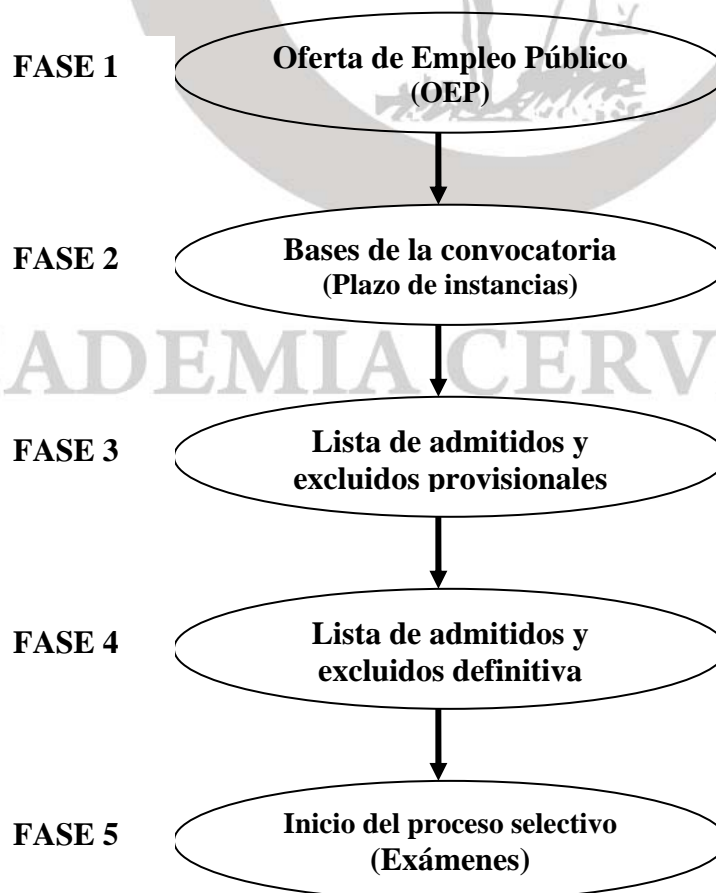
FASE 1

Oferta de Empleo Público (OEP)

FASE 2

Bases de la convocatoria (Plazo de instancias)

ADEMIA CERV

FASE 3

Lista de admitidos y excluidos provisionales

FASE 4

Lista de admitidos y excluidos definitiva

FASE 5

Inicio del proceso selectivo (Exámenes)